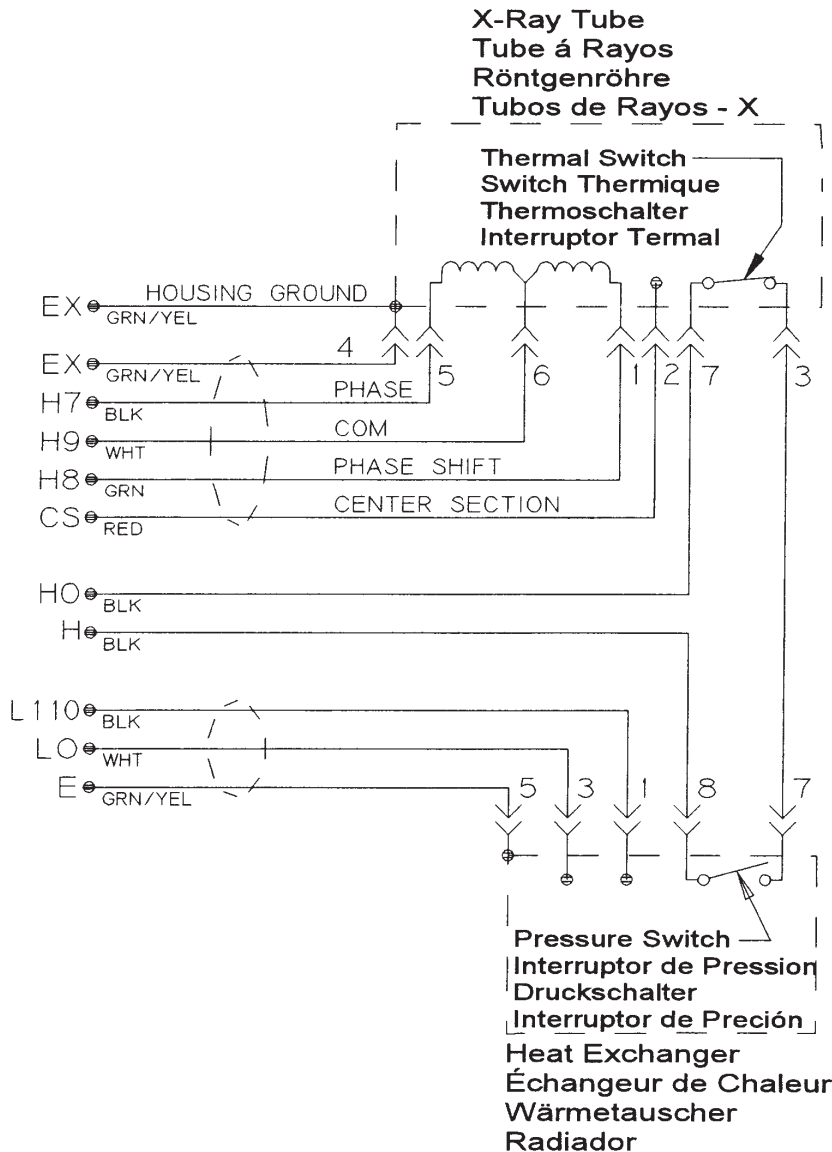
X-Ray Tube
Tube á Rayos
Röntgenröhre
Tubos de Rayos - X

Thermal Switch
Switch Thermique
Thermoschalter
Interruptor Termal

EX GRN/YEL HOUSING GROUND
EX GRN/YEL 4
H7 BLK PHASE 5
H9 WHT COM 6
H8 GRN PHASE SHIFT 1
CS RED CENTER SECTION 2
7
3
HO BLK
H BLK

L110 BLK
LO WHT
E GRN/YEL
5 3 1 8 7

Pressure Switch
Interruptor de Pression
Druckschalter
Interruptor de Preción

Heat Exchanger
Échangeur de Chaleur
Wärmetauscher
Radiador